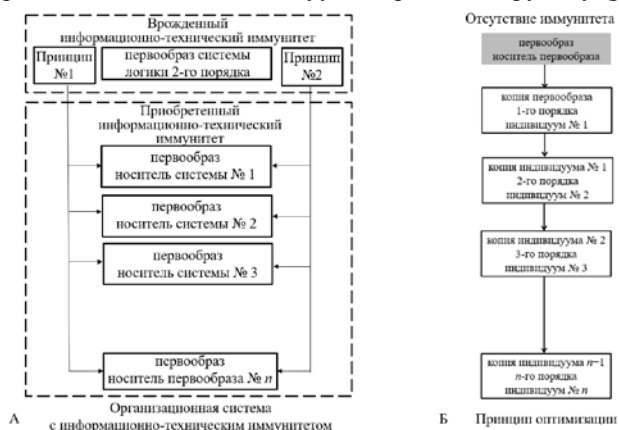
Врожденный информационно-технический иммунитет

Принцип №1

первообраз системы логики 2-го порядка

Принцип №2

Приобретенный информационно-технический иммунитет

первообраз носитель системы № 1

первообраз носитель системы № 2

первообраз носитель системы № 3

первообраз носитель первообраза № $n$

А

Организационная система с информационно-техническим иммунитетом

Отсутствие иммунитета

первообраз носитель первообраза

копия первообраза 1-го порядка индивидуум № 1

копия индивидуума № 1 2-го порядка индивидуум № 2

копия индивидуума № 2 3-го порядка индивидуум № 3

копия индивидуума $n$−1 $n$-го порядка индивидуум № $n$

Б

Принцип оптимизации